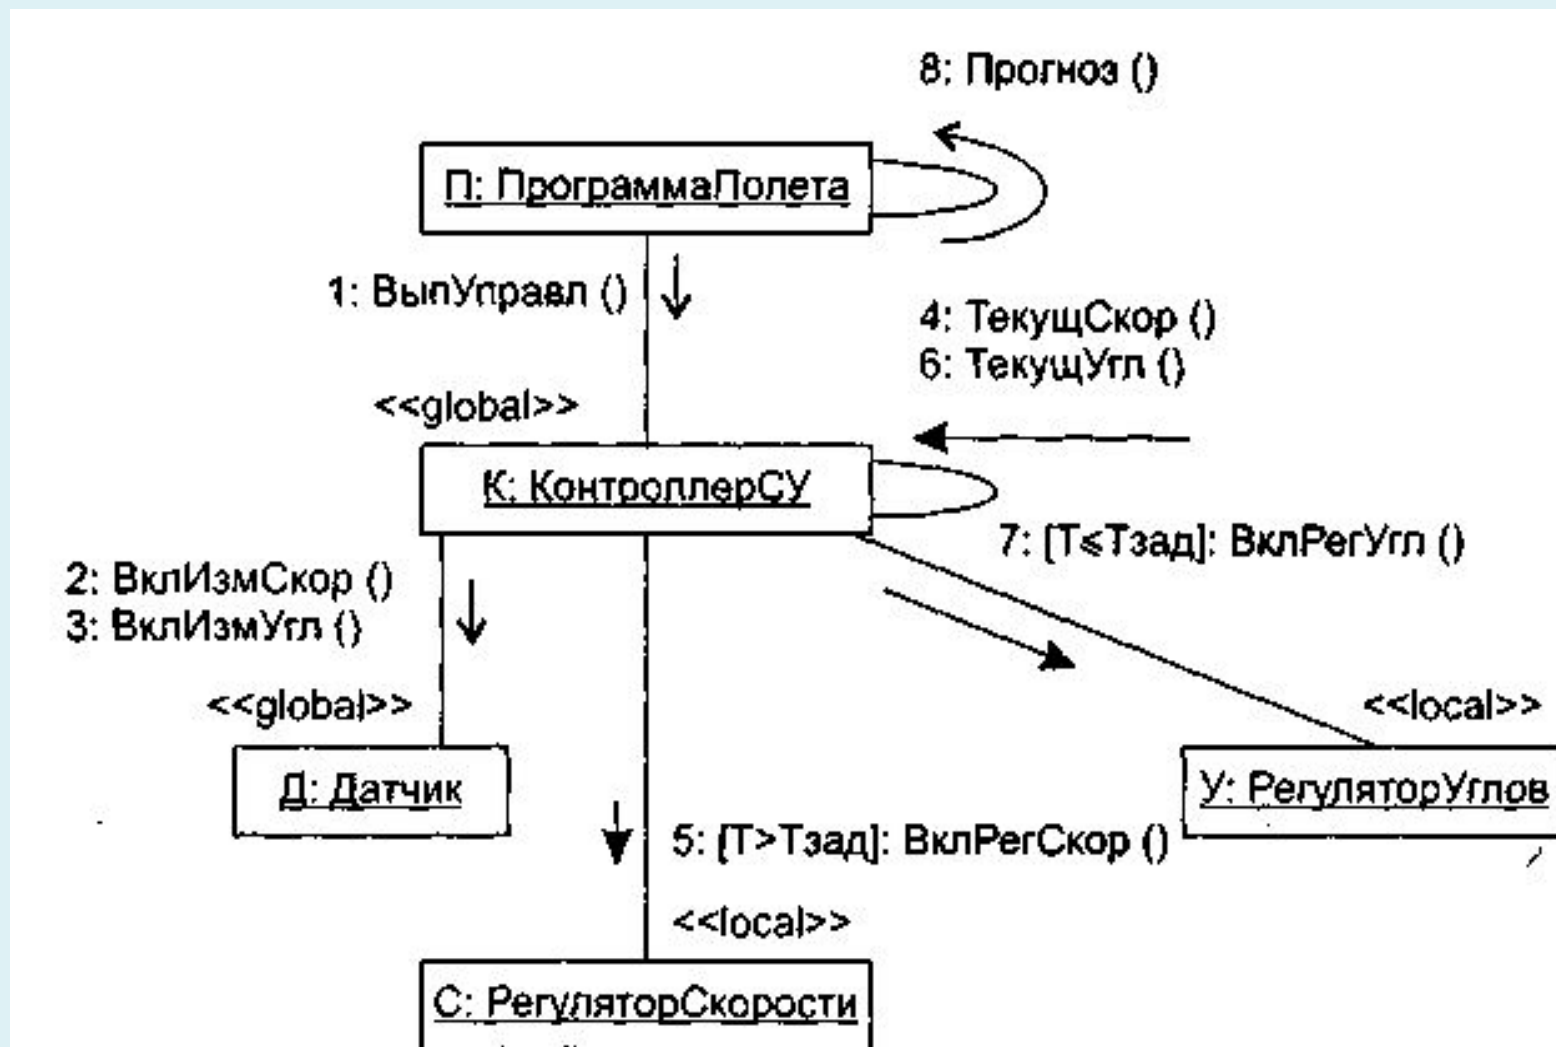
8: Прогноз ()

П: ПрограммаПолета

1: ВыпУправл ()

4: ТекущСкор ()
6: ТекущУгл ()

<<global>>

К: КонтроллерСУ

7: [T≤Tзад]: ВклРегУгл ()

2: ВклИзмСкор ()
3: ВклИзмУгл ()

<<global>>

<<local>>

Д: Датчик

У: РегуляторУглов

5: [T>Tзад]: ВклРегСкор ()

<<local>>

С: РегуляторСкорости